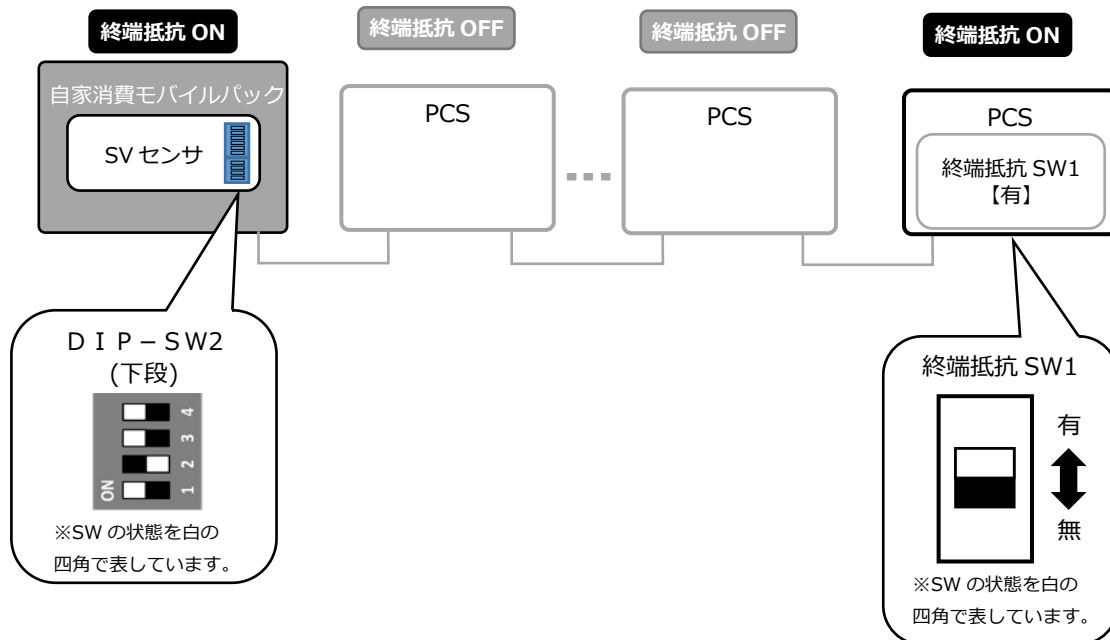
終端抵抗 ON

終端抵抗 OFF

終端抵抗 OFF

終端抵抗 ON

自家消費モバイルパック

SV センサ

PCS

PCS

PCS

終端抵抗 SW1
【有】

ＤＩＰ－ＳＷ2
(下段)

ON 1 2 3 4

※SW の状態を白の四角で表しています。

終端抵抗 SW1

有

無

※SW の状態を白の四角で表しています。